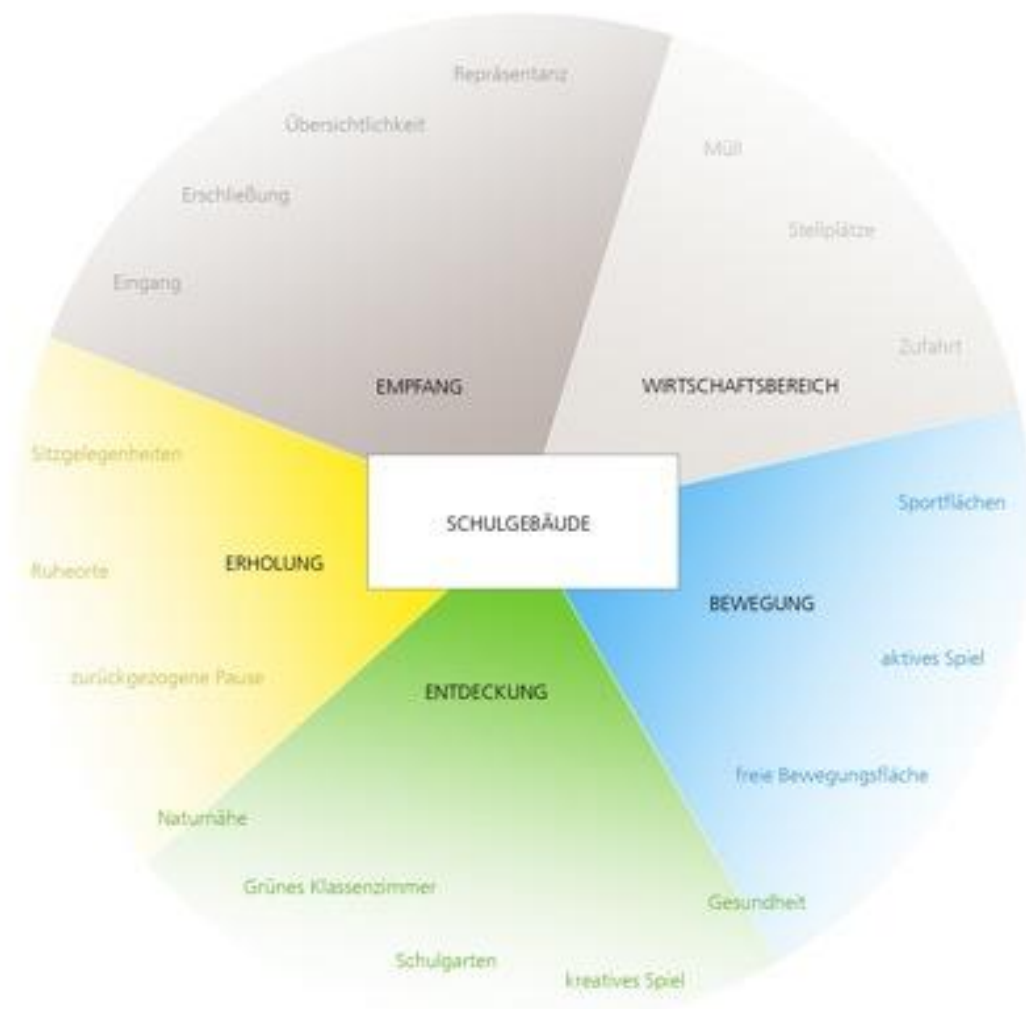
Repräsentanz

Übersichtlichkeit

Erschließung

Eingang

EMPFANG

Müll

Stellplätze

Zufahrt

WIRTSCHAFTSBEREICH

Sitzgelegenheiten

Ruheorte

ERHOLUNG

zurückgezogene Pause

SCHULGEBÄUDE

Sportflächen

BEWEGUNG

aktives Spiel

freie Bewegungsfläche

ENTDECKUNG

Naturnähe

Grünes Klassenzimmer

Schulgarten

kreatives Spiel

Gesundheit